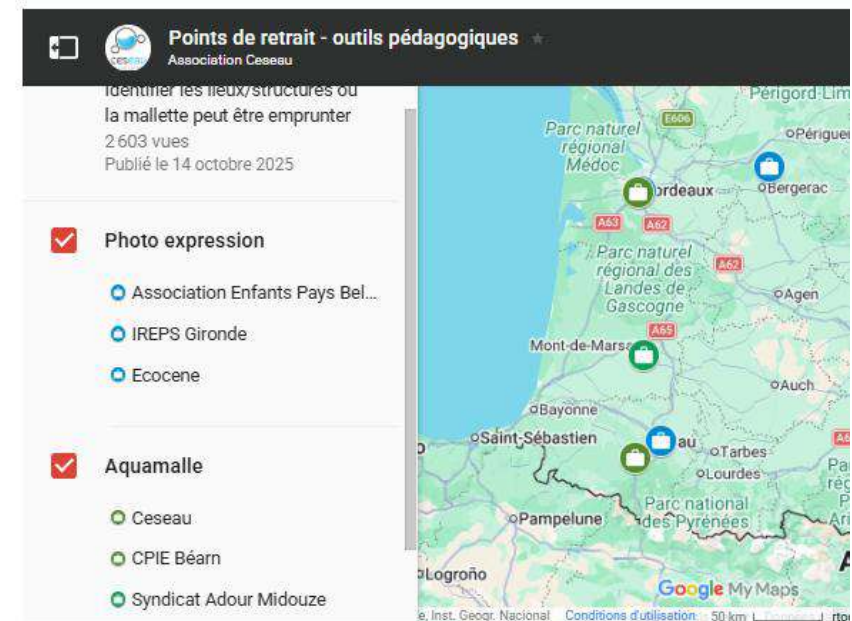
Points de retrait - outils pédagogiques
Association Ceseau

Identifier les lieux/structures où la mallette peut être emprunter
2 603 vues
Publié le 14 octobre 2025

Photo expression

Association Enfants Pays Bel...
IREPS Gironde
Ecocene

Aquamalle

Ceseau
CPIE Béarn
Syndicat Adour Midouze

Périgord-Lim
Parc naturel régional Médoc
E606
Périgueu
Bordeaux
Bergerac
A63
A62
Parc naturel régional des Landes de Gascogne
A62
Agen
A65
Mont-de-Marsan
Auch
Bayonne
Saint-Sébastien
Pau
Tarbes
Lourdes
Parc national des Pyrénées
Pampelune
Logroño
Google My Maps
e, Inst. Geogr. Nacional Conditions d'utilisation 50 km